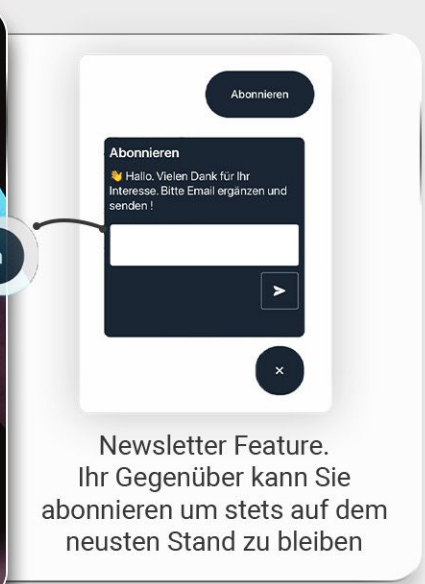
Abonnieren

Abonnieren

👋 Hallo. Vielen Dank für Ihr Interesse. Bitte Email ergänzen und senden !

➤

×

Newsletter Feature.
Ihr Gegenüber kann Sie abonnieren um stets auf dem neusten Stand zu bleiben